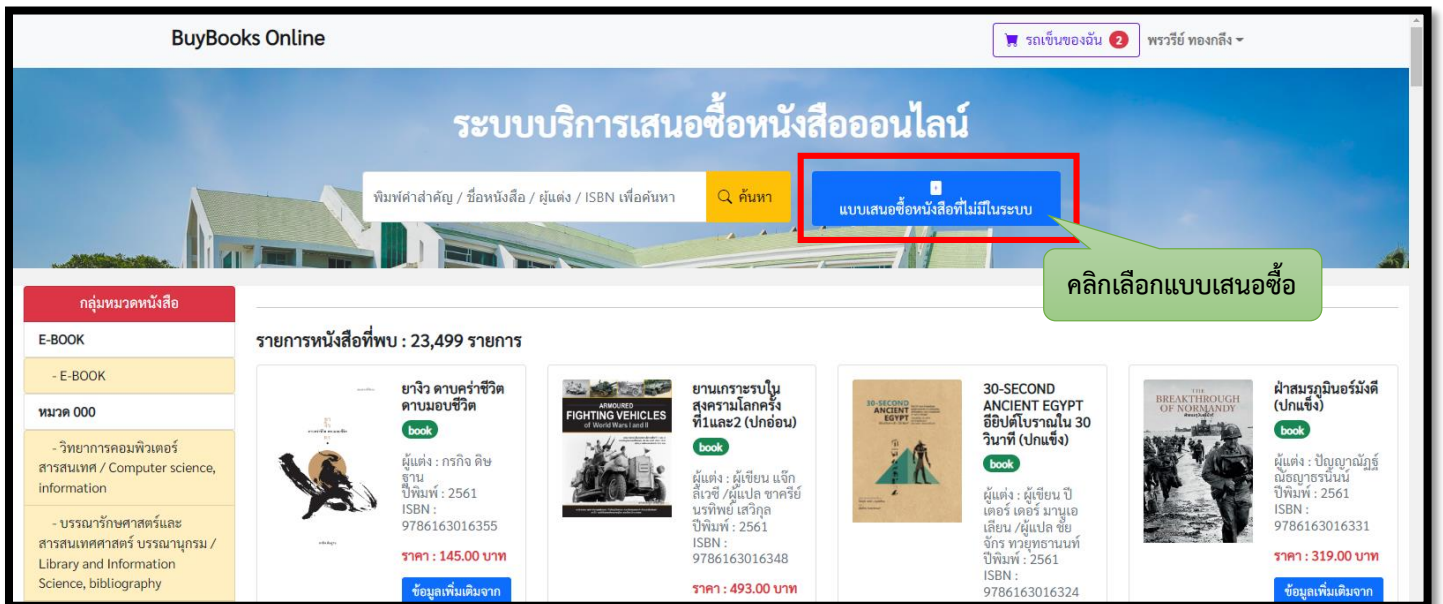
BuyBooks Online

รถเข็นของฉัน 2

พรวรีย์ ทองกลึง

ระบบบริการเสนอซื้อหนังสือออนไลน์

พิมพ์คำสำคัญ / ชื่อหนังสือ / ผู้แต่ง / ISBN เพื่อค้นหา

ค้นหา

แบบเสนอซื้อหนังสือที่ไม่มีในระบบ

คลิกเลือกแบบเสนอซื้อ

กลุ่มหมวดหนังสือ

E-BOOK

- E-BOOK

หมวด 000

- วิทยาการคอมพิวเตอร์ สารสนเทศ / Computer science, information

- บรรณารักษศาสตร์และสารสนเทศศาสตร์ บรรณานุกรม / Library and Information Science, bibliography

รายการหนังสือที่พบ : 23,499 รายการ

ยาจิว ดาบคร่าชีวิต ดาบมอบชีวิต

book

ผู้แต่ง : กรกิจ ดิษฐาน
ปีพิมพ์ : 2561
ISBN : 9786163016355

ราคา : 145.00 บาท

ข้อมูลเพิ่มเติมจาก

ARMOURED FIGHTING VEHICLES of World Wars I and II

ยานเกราะรบในสงครามโลกครั้งที่1และ2 (ปกอ่อน)

book

ผู้แต่ง : ผู้เขียน แจ็ก ลิเวซี /ผู้แปล ชาครีย์นรทิพย์ เสวิกุล
ปีพิมพ์ : 2561
ISBN : 9786163016348

ราคา : 493.00 บาท

30-SECOND ANCIENT EGYPT

30-SECOND ANCIENT EGYPT อียิปต์โบราณใน 30 วินาที (ปกแข็ง)

book

ผู้แต่ง : ผู้เขียน ปีเตอร์ เดอร์ มานูเอเลียน /ผู้แปล ชัยจักร ทวยุทธานนท์
ปีพิมพ์ : 2561
ISBN : 9786163016324

THE BREAKTHROUGH OF NORMANDY

ฝ่าสมรภูมินอร์มังดี (ปกแข็ง)

book

ผู้แต่ง : ปัญญาณัฏฐ์ ณัฐญาธรนันท์
ปีพิมพ์ : 2561
ISBN : 9786163016331

ราคา : 319.00 บาท

ข้อมูลเพิ่มเติมจาก